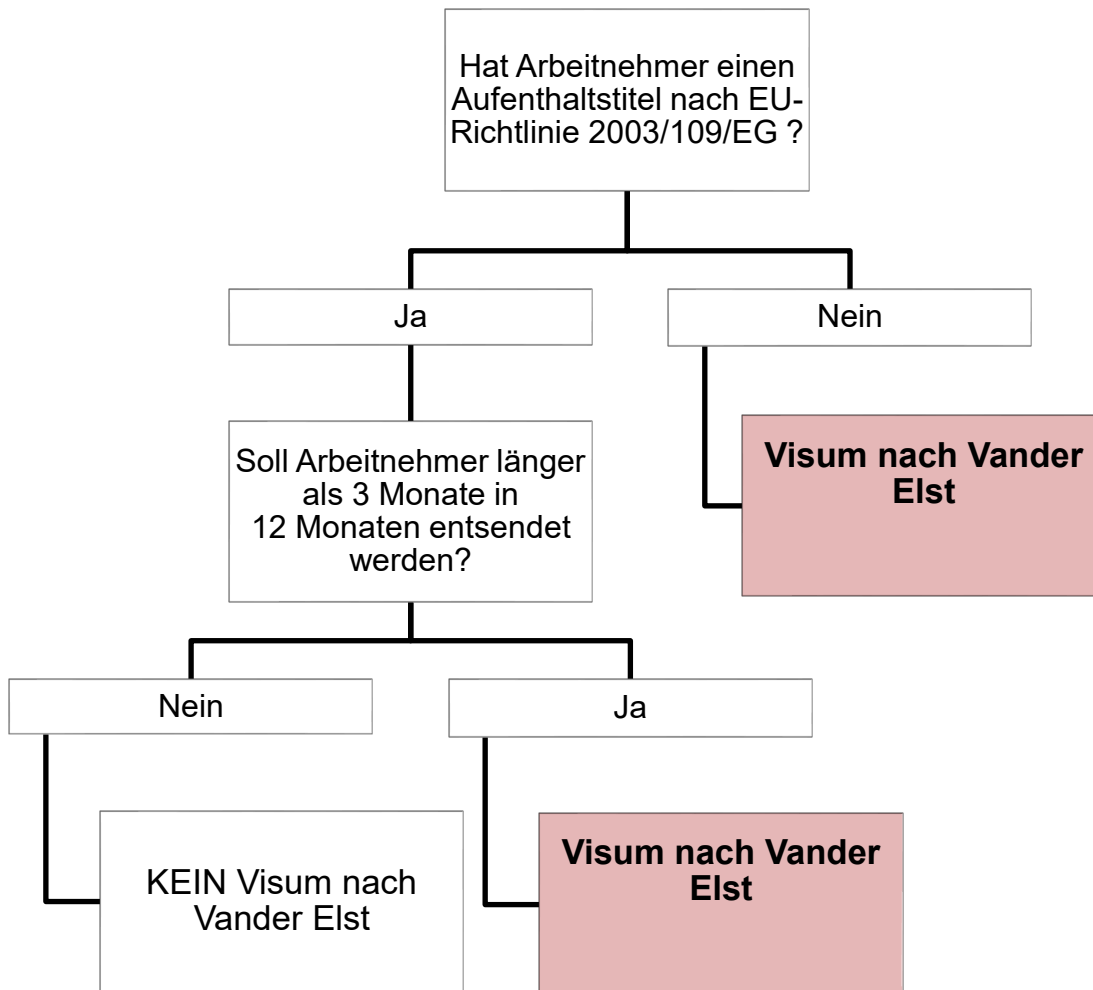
Hat Arbeitnehmer einen Aufenthaltstitel nach EU-Richtlinie 2003/109/EG ?

Ja

Nein

Visum nach Vander Elst

Soll Arbeitnehmer länger als 3 Monate in 12 Monaten entsendet werden?

Nein

Ja

KEIN Visum nach Vander Elst

Visum nach Vander Elst